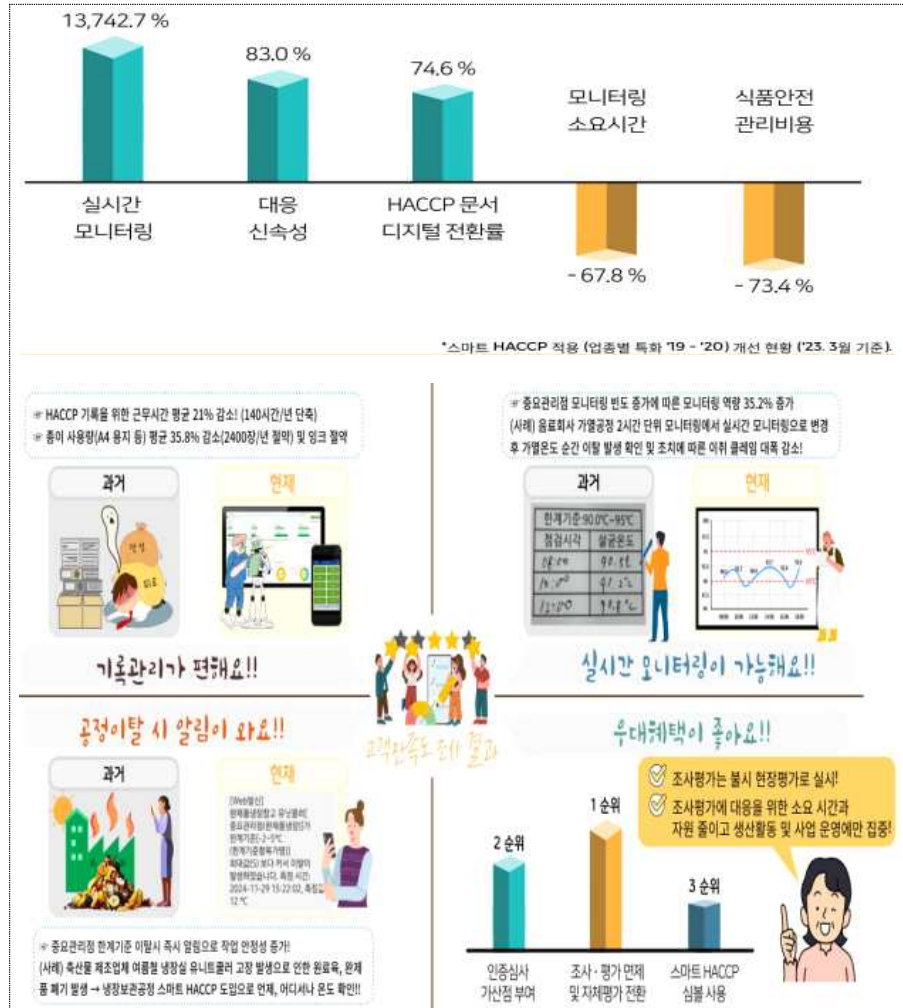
13,742.7 %

83.0 %

74.6 %

모니터링 소요시간

식품안전 관리비용

실시간 모니터링

대응 신속성

HACCP 문서 디지털 전환률

- 67.8 %

- 73.4 %

*스마트 HACCP 적용 (업종별 특화 '19 - '20) 개선 현황 ('23. 3월 기준).

☞ HACCP 기록을 위한 근무시간 평균 21% 감소! (140시간/년 단축)
☞ 종이 사용량(A4 용지 등) 평균 35.8% 감소(2400장/년 절약) 및 잉크 절약

과거

현재

기록관리가 편해요!!

☞ 중요관리점 모니터링 빈도 증가에 따른 모니터링 역량 35.2% 증가
(사례) 음료회사 가열공정 2시간 단위 모니터링에서 실시간 모니터링으로 변경 후 가열온도 순간 이탈 발생 확인 및 조치에 따른 이취 클레임 대폭 감소!

과거

현재

한계기준 90.0℃~95℃

| 점검시각 | 살균온도 |
|---|---|
| 08:00 | 90.5℃ |
| 10:00 | 91.2℃ |
| 12:00 | 91.8℃ |

실시간 모니터링이 가능해요!!

고객만족도 조사 결과

공정이탈 시 알림이 와요!!

과거

현재

[Web발신]
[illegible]
2024-11-29 15:22:02, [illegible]
12℃

☞ 중요관리점 한계기준 이탈시 즉시 알림으로 작업 안정성 증가!
(사례) 축산물 제조업체 여름철 냉장실 유니트쿨러 고장 발생으로 인한 원료육, 완제품 폐기 발생 → 냉장보관공정 스마트 HACCP 도입으로 언제, 어디서나 온도 확인!!

우대혜택이 좋아요!!

조사평가는 불시 현장평가로 실시!
조사평가에 대응을 위한 소요 시간과 자원 줄이고 생산활동 및 사업 운영에만 집중!

2 순위

1 순위

3 순위

인증심사 가산점 부여

조사 · 평가 면제 및 자체평가 전환

스마트 HACCP 심볼 사용